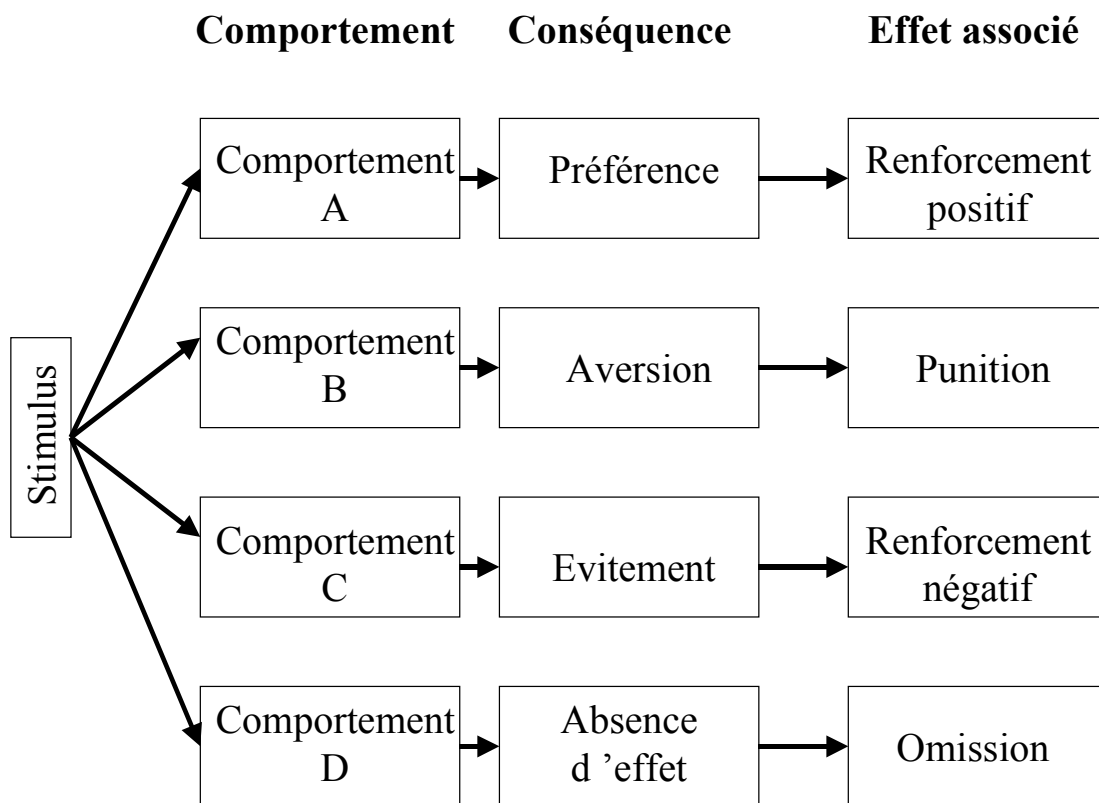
Comportement Conséquence Effet associé

Stimulus

| Comportement | Conséquence | Effet associé |
|---|---|---|
| Comportement A | Préférence | Renforcement positif |
| Comportement B | Aversion | Punition |
| Comportement C | Evitement | Renforcement négatif |
| Comportement D | Absence d 'effet | Omission |